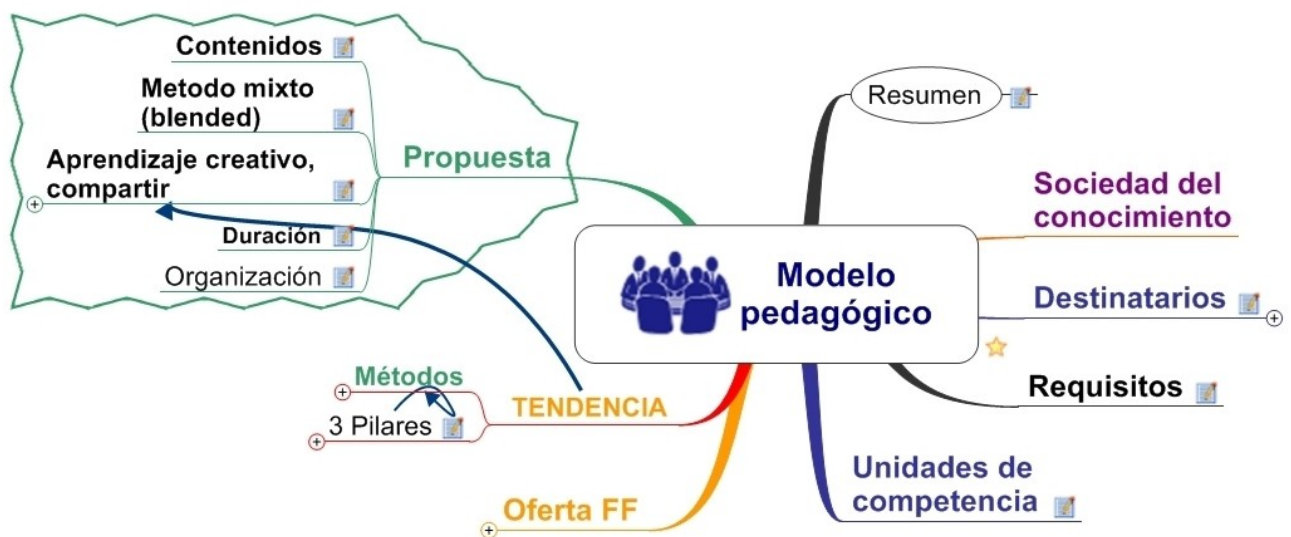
Contenidos

Metodo mixto (blended)

Aprendizaje creativo, compartir

Duración

Organización

Propuesta

Métodos

3 Pilares

TENDENCIA

Oferta FF

Modelo pedagógico

Resumen

Sociedad del conocimiento

Destinatarios

Requisitos

Unidades de competencia